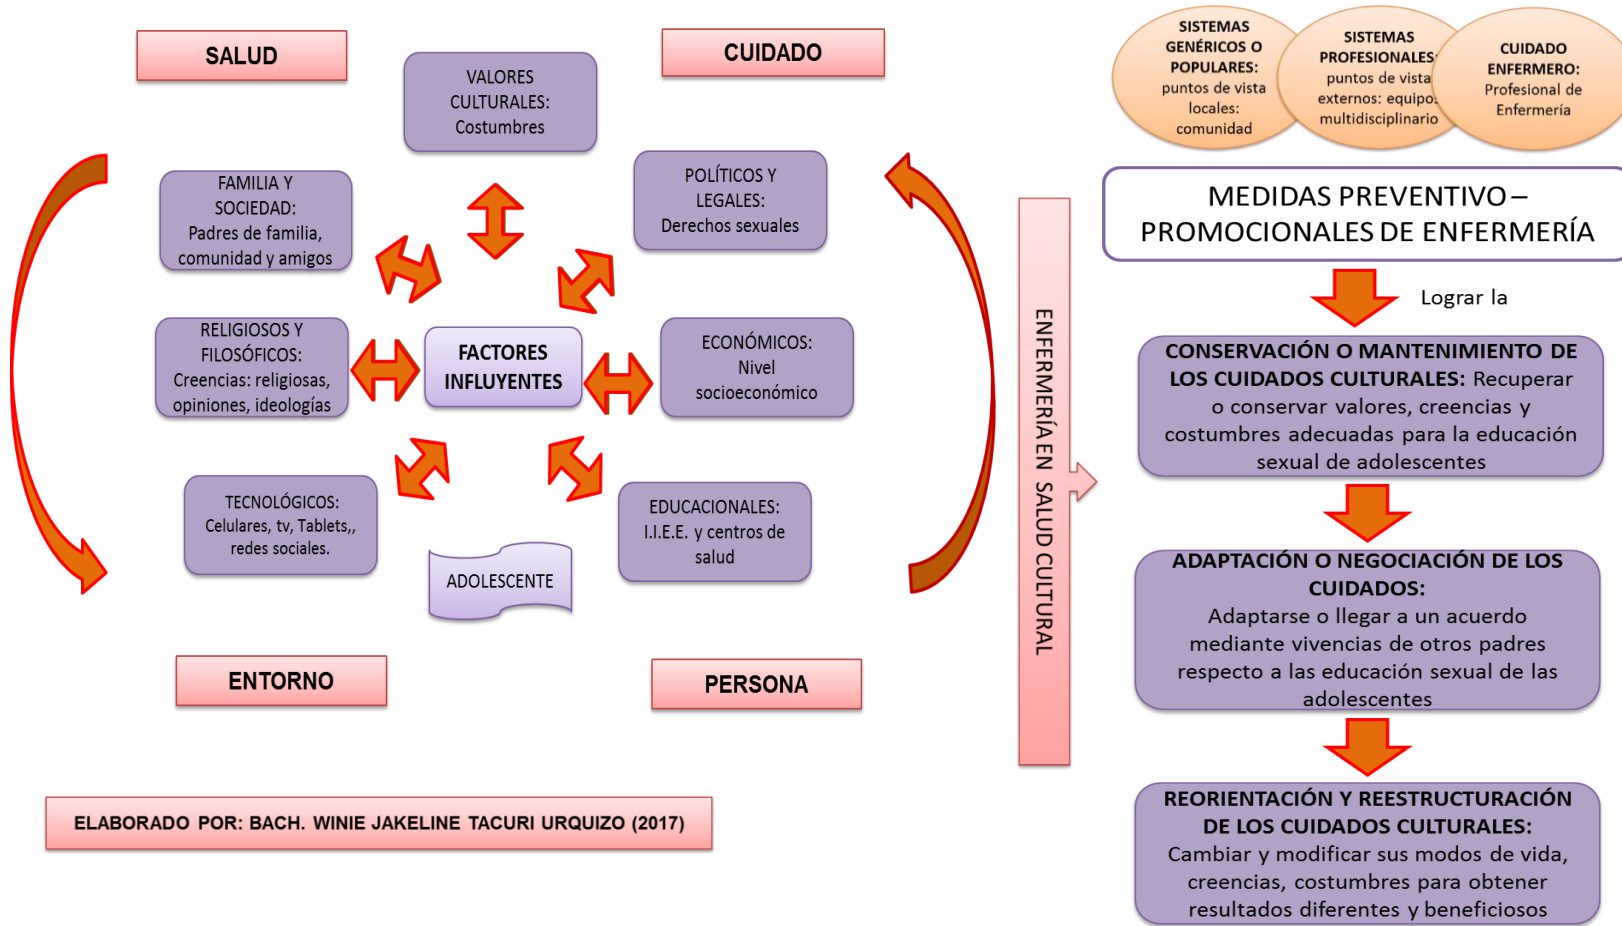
SALUD

VALORES CULTURALES: Costumbres

CUIDADO

FAMILIA Y SOCIEDAD: Padres de familia, comunidad y amigos

POLÍTICOS Y LEGALES: Derechos sexuales

RELIGIOSOS Y FILOSÓFICOS: Creencias: religiosas, opiniones, ideologías

FACTORES INFLUYENTES

ECONÓMICOS: Nivel socioeconómico

TECNOLÓGICOS: Celulares, tv, Tablets,, redes sociales.

ADOLESCENTE

EDUCACIONALES: I.I.E.E. y centros de salud

ENTORNO

PERSONA

ELABORADO POR: BACH. WINIE JAKELINE TACURI URQUIZO (2017)

ENFERMERÍA EN SALUD CULTURAL

SISTEMAS GENÉRICOS O POPULARES: puntos de vista locales: comunidad

SISTEMAS PROFESIONALES: puntos de vista externos: equipo multidisciplinario

CUIDADO ENFERMERO: Profesional de Enfermería

MEDIDAS PREVENTIVO – PROMOCIONALES DE ENFERMERÍA

Lograr la

CONSERVACIÓN O MANTENIMIENTO DE LOS CUIDADOS CULTURALES: Recuperar o conservar valores, creencias y costumbres adecuadas para la educación sexual de adolescentes

ADAPTACIÓN O NEGOCIACIÓN DE LOS CUIDADOS: Adaptarse o llegar a un acuerdo mediante vivencias de otros padres respecto a las educación sexual de las adolescentes

REORIENTACIÓN Y REESTRUCTURACIÓN DE LOS CUIDADOS CULTURALES: Cambiar y modificar sus modos de vida, creencias, costumbres para obtener resultados diferentes y beneficiosos